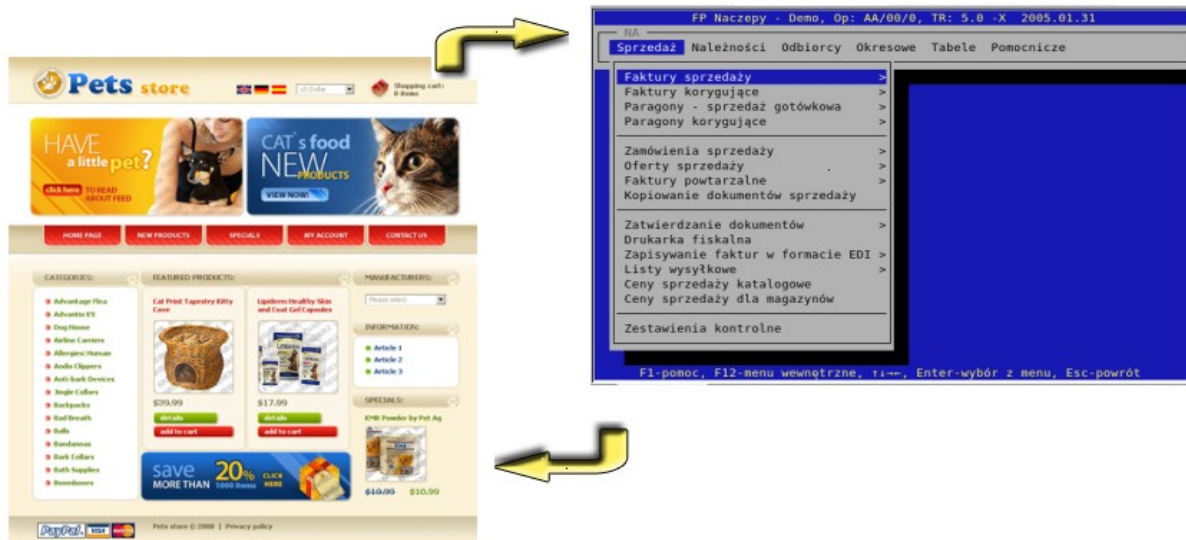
Pets store

US Dollar

Shopping cart: 0 items

HAVE a little pet?

click here TO READ ABOUT FEED

CAT`s food NEW PRODUCTS

VIEW NOW!

HOME PAGE | NEW PRODUCTS | SPECIALS | MY ACCOUNT | CONTACT US

CATEGORIES:

Advantage Flea
Advantix K9
Dog House
Airline Carriers
Allergies Human
Anda Clippers
Anti-bark Devices
Jingle Collars
Backpacks
Bad Breath
Balls
Bandannas
Bark Collars
Bath Supplies
Boomboxes

FEATURED PRODUCTS:

Cat Print Tapestry Kitty Cave

$39.99

details

add to cart

Lipiderm Healthy Skin and Coat Gel Capsules

$17.99

details

add to cart

save MORE THAN 20% 1000 items CLICK HERE

MANUFACTURERS:

Please select

INFORMATION:

Article 1
Article 2
Article 3

SPECIALS:

KMR Powder by Pet Ag

$10.99 $10.99

PayPal VISA

Pets store © 2008 | Privacy policy

FP Naczepy - Demo, Op: AA/00/0, TR: 5.0 -X 2005.01.31

NA

Sprzedaż Należności Odbiorcy Okresowe Tabele Pomocnicze

Faktury sprzedaży >
Faktury korygujące >
Paragony - sprzedaż gotówkowa >
Paragony korygujące >

Zamówienia sprzedaży >
Oferty sprzedaży >
Faktury powtarzalne >
Kopiowanie dokumentów sprzedaży

Zatwierdzanie dokumentów >
Drukarka fiskalna
Zapisywanie faktur w formacie EDI >
Listy wysyłkowe >
Ceny sprzedaży katalogowe
Ceny sprzedaży dla magazynów

Zestawienia kontrolne

F1-pomoc, F12-menu wewnętrzne, ↑↓←→, Enter-wybór z menu, Esc-powrót